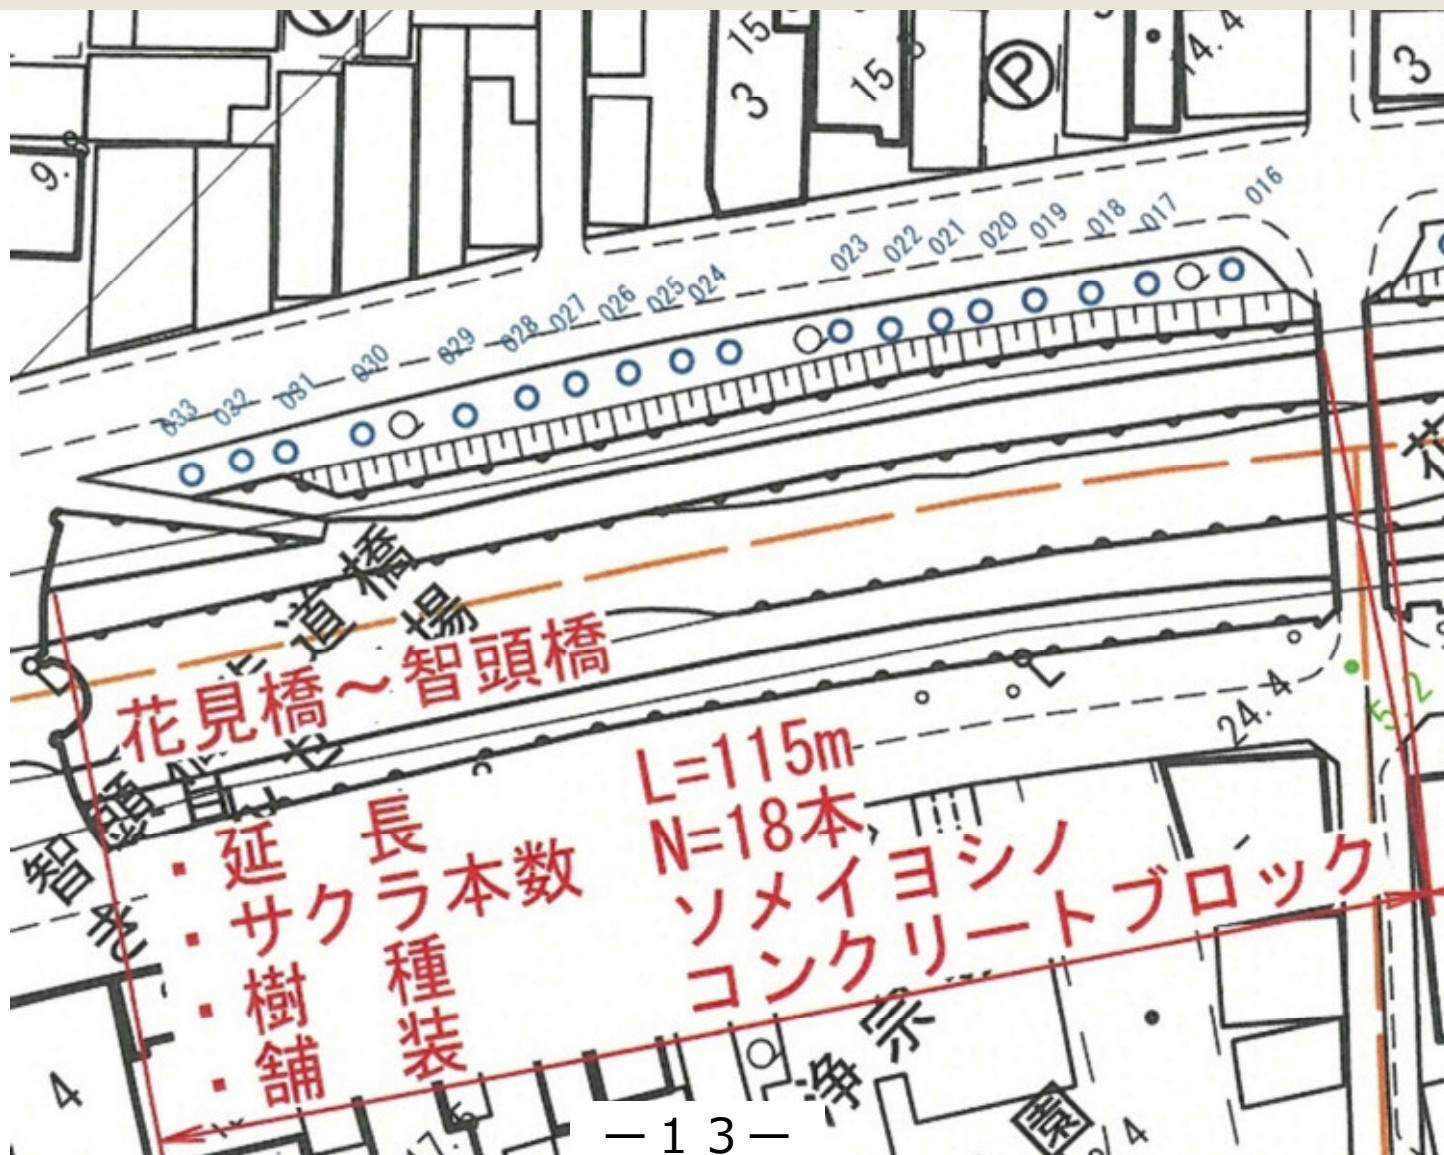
9.
15
3
15
P
14.4
3
016
017
018
019
020
021
022
023
024
025
026
027
028
029
030
031
032
033
道
橋
場
花見橋～智頭橋
24.4
5.2
智頭
・延　長　L=115m
・サクラ本数　N=18本
・樹　種　ソメイヨシノ
・舗　装　コンクリートブロック
浄
宗
4
4
－１３－